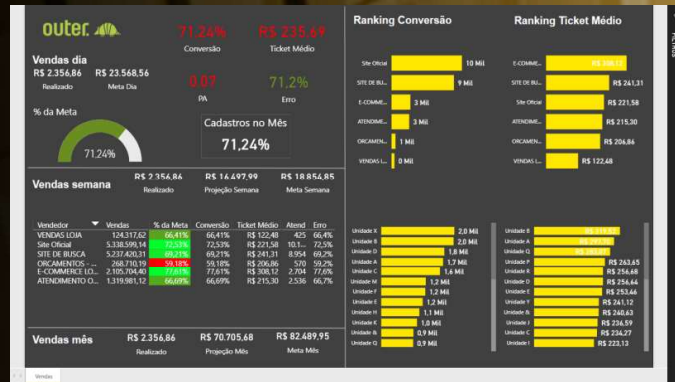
outer.

71,24%
Conversão

R$ 235,69
Ticket Médio

Vendas dia
R$ 2.356,86
Realizado
R$ 23.568,56
Meta Dia

0,07
PA

71,2%
Erro

% da Meta
71,24%

Cadastros no Mês
71,24%

Ranking Conversão

| | |
|---|---|
| Site Oficial | 10 Mil |
| SITE DE BU... | 9 Mil |
| E-COMME... | 3 Mil |
| ATENDIME... | 3 Mil |
| ORCAMEN... | 1 Mil |
| VENDAS L... | 0 Mil |

Ranking Ticket Médio

| | |
|---|---|
| E-COMME... | R$ 308,12 |
| SITE DE BU... | R$ 241,31 |
| Site Oficial | R$ 221,58 |
| ATENDIME... | R$ 215,30 |
| ORCAMEN... | R$ 206,86 |
| VENDAS L... | R$ 122,48 |

Vendas semana
R$ 2.356,86
Realizado
R$ 16.497,99
Projeção Semana
R$ 18.854,85
Meta Semana

| Vendedor | Vendas | % da Meta | Conversão | Ticket Médio | Atend | Erro |
|---|---|---|---|---|---|---|
| VENDAS LOJA | 124.317,62 | 66,41% | 66,41% | R$ 122,48 | 425 | 66,4% |
| Site Oficial | 5.338.599,14 | 72,53% | 72,53% | R$ 221,58 | 10.1... | 72,5% |
| SITE DE BUSCA | 5.237.420,21 | 69,21% | 69,21% | R$ 241,31 | 8.954 | 69,2% |
| ORCAMENTOS - ... | 268.710,19 | 59,18% | 59,18% | R$ 206,86 | 570 | 59,2% |
| E-COMMERCE LO... | 2.105.704,40 | 77,61% | 77,61% | R$ 308,12 | 2.704 | 77,6% |
| ATENDIMENTO O... | 1.319.981,12 | 66,69% | 66,69% | R$ 215,30 | 2.536 | 66,7% |

| | |
|---|---|
| Unidade X | 2,0 Mil |
| Unidade B | 2,0 Mil |
| Unidade D | 1,8 Mil |
| Unidade A | 1,7 Mil |
| Unidade C | 1,6 Mil |
| Unidade M | 1,2 Mil |
| Unidade F | 1,2 Mil |
| Unidade E | 1,2 Mil |
| Unidade H | 1,1 Mil |
| Unidade K | 1,0 Mil |
| Unidade L | 0,9 Mil |
| Unidade Q | 0,9 Mil |

| | |
|---|---|
| Unidade B | R$ 319,63 |
| Unidade A | R$ 297,76 |
| Unidade D | R$ 283,42 |
| Unidade R | R$ 263,65 |
| Unidade B | R$ 256,68 |
| Unidade D | R$ 256,64 |
| Unidade C | R$ 253,66 |
| Unidade Y | R$ 241,12 |
| Unidade X | R$ 240,63 |
| Unidade J | R$ 236,59 |
| Unidade C | R$ 234,27 |
| Unidade I | R$ 223,13 |

Vendas mês
R$ 2.356,86
Realizado
R$ 70.705,68
Projeção Mês
R$ 82.489,95
Meta Mês

Vendas